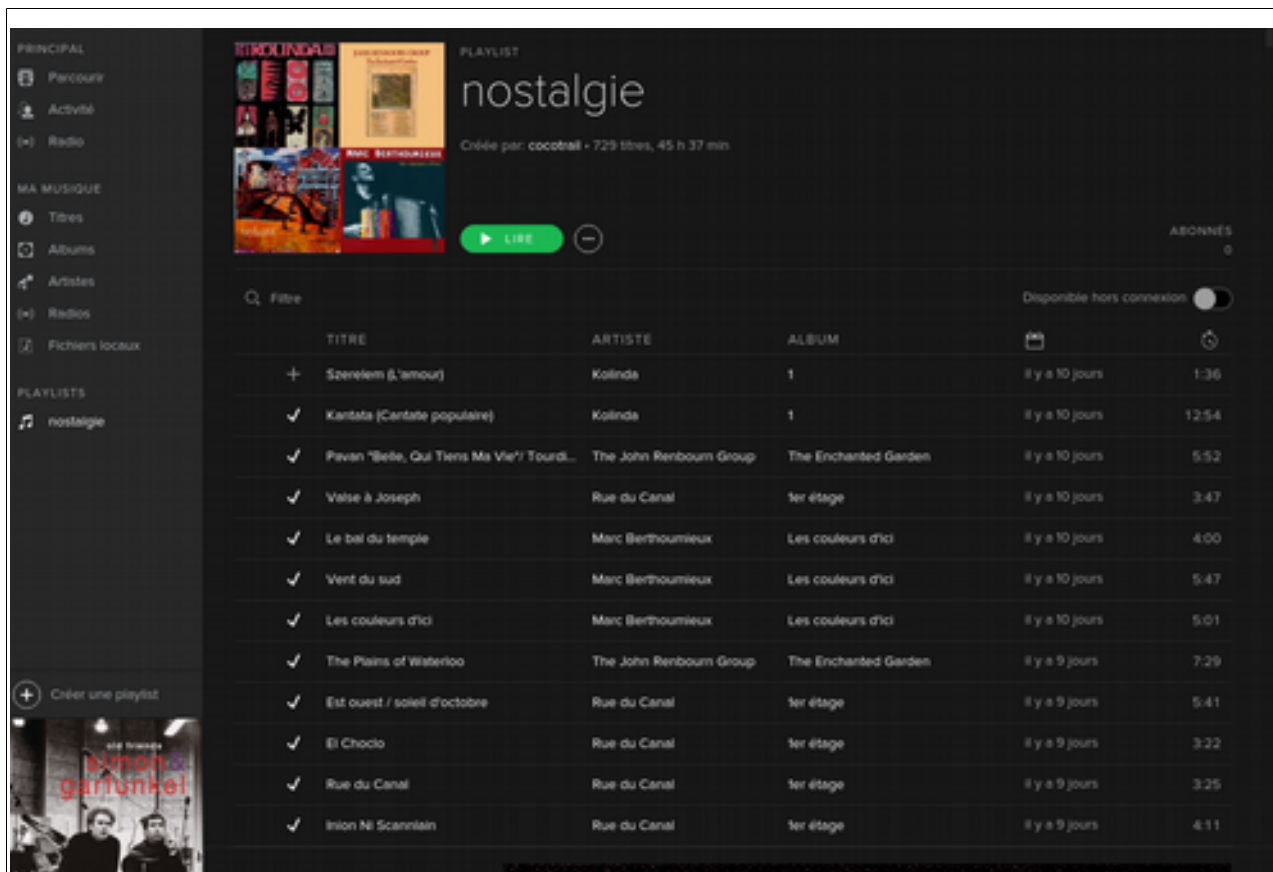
PRINCIPAL
Parcourir
Activité
Radio

MA MUSIQUE
Titres
Albums
Artistes
Radios
Fichiers locaux

PLAYLISTS
nostalgie

Créer une playlist

old friends
simon & garfunkel

KOLINDA

MARC BERTHOUMIEUX

PLAYLIST
nostalgie
Créée par: cocotrail • 729 titres, 45 h 37 min

LIRE

ABONNÉS
0

Filtre

Disponible hors connexion

| | TITRE | ARTISTE | ALBUM | | |
|---|---|---|---|---|---|
| + | Szerelem (L'amour) | Kolinda | 1 | il y a 10 jours | 1:36 |
| ✓ | Kantata (Cantate populaire) | Kolinda | 1 | il y a 10 jours | 12:54 |
| ✓ | Pavan "Belle, Qui Tiens Ma Vie"/ Tourdi... | The John Renbourn Group | The Enchanted Garden | il y a 10 jours | 5:52 |
| ✓ | Valse à Joseph | Rue du Canal | 1er étage | il y a 10 jours | 3:47 |
| ✓ | Le bal du temple | Marc Berthoumieux | Les couleurs d'ici | il y a 10 jours | 4:00 |
| ✓ | Vent du sud | Marc Berthoumieux | Les couleurs d'ici | il y a 10 jours | 5:47 |
| ✓ | Les couleurs d'ici | Marc Berthoumieux | Les couleurs d'ici | il y a 10 jours | 5:01 |
| ✓ | The Plains of Waterloo | The John Renbourn Group | The Enchanted Garden | il y a 9 jours | 7:29 |
| ✓ | Est ouest / soleil d'octobre | Rue du Canal | 1er étage | il y a 9 jours | 5:41 |
| ✓ | El Choclo | Rue du Canal | 1er étage | il y a 9 jours | 3:22 |
| ✓ | Rue du Canal | Rue du Canal | 1er étage | il y a 9 jours | 3:25 |
| ✓ | Inion Ni Scannlain | Rue du Canal | 1er étage | il y a 9 jours | 4:11 |